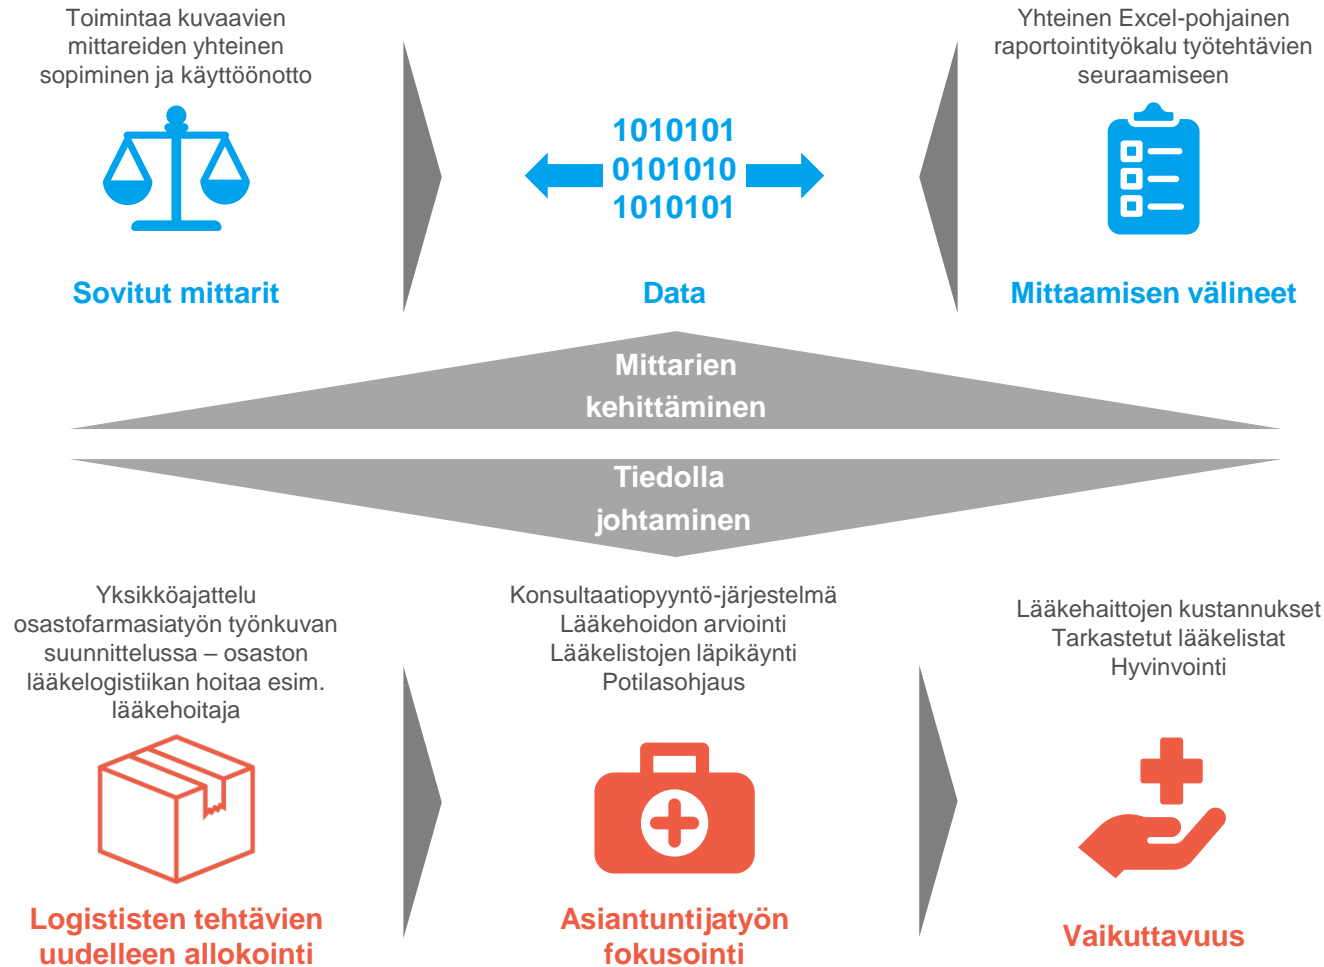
Toimintaa kuvaavien mittareiden yhteinen sopiminen ja käyttöönotto

Sovitut mittarit

1010101
0101010
1010101

Data

Yhteinen Excel-pohjainen raportointityökalu työtehtävien seuraamiseen

Mittaamisen välineet

Mittarien kehittäminen

Tiedolla johtaminen

Yksikköajattelu osastofarmasiatyön työnkuvan suunnittelussa – osaston lääkelogistiikan hoitaa esim. lääkehoitaja

Logististen tehtävien uudelleen allokointi

Konsultaatiopyyntö-järjestelmä
Lääkehoidon arviointi
Lääkelistojen läpikäynti
Potilasohjaus

Asiantuntijatyön fokusointi

Lääkehaittojen kustannukset
Tarkastetut lääkelistat
Hyvinvointi

Vaikuttavuus